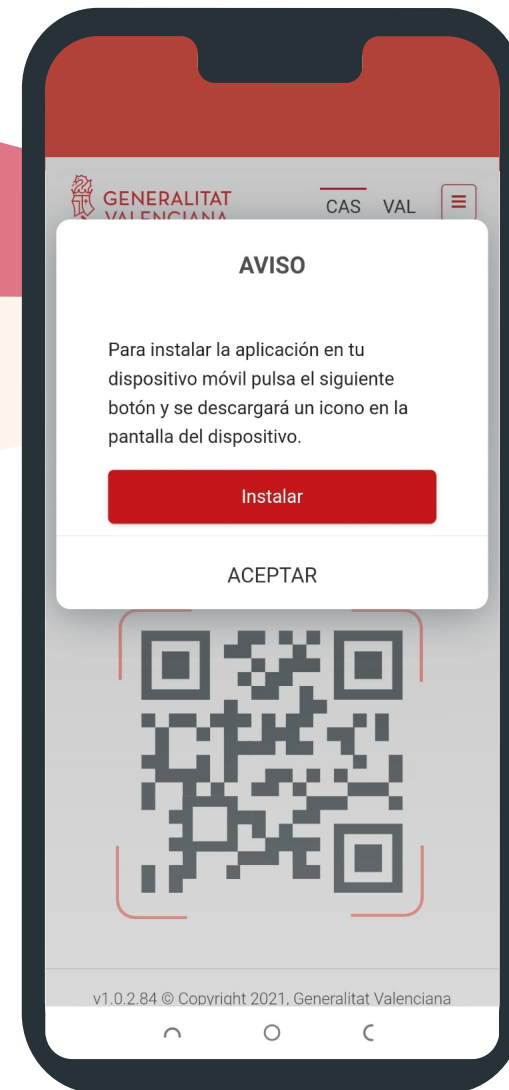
GENERALITAT VALENCIANA

CAS VAL

AVISO

Para instalar la aplicación en tu dispositivo móvil pulsa el siguiente botón y se descargará un icono en la pantalla del dispositivo.

Instalar

ACEPTAR

v1.0.2.84 © Copyright 2021, Generalitat Valenciana